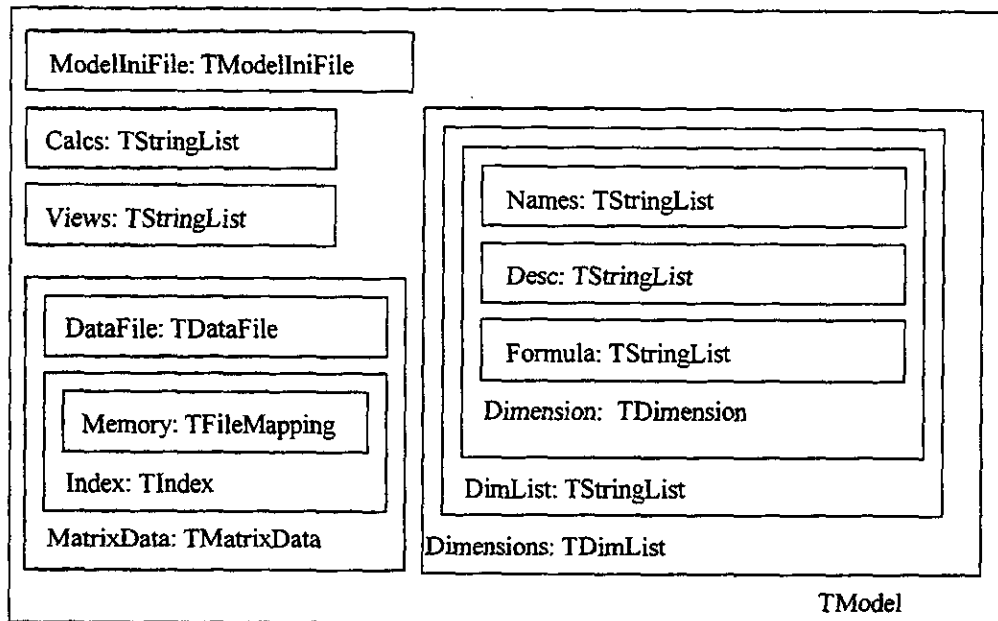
ModelIniFile: TModelIniFile

Calcs: TStringList

Views: TStringList

DataFile: TDataFile

Memory: TFileMapping

Index: TIndex

MatrixData: TMatrixData

Names: TStringList

Desc: TStringList

Formula: TStringList

Dimension: TDimension

DimList: TStringList

Dimensions: TDimList

TModel